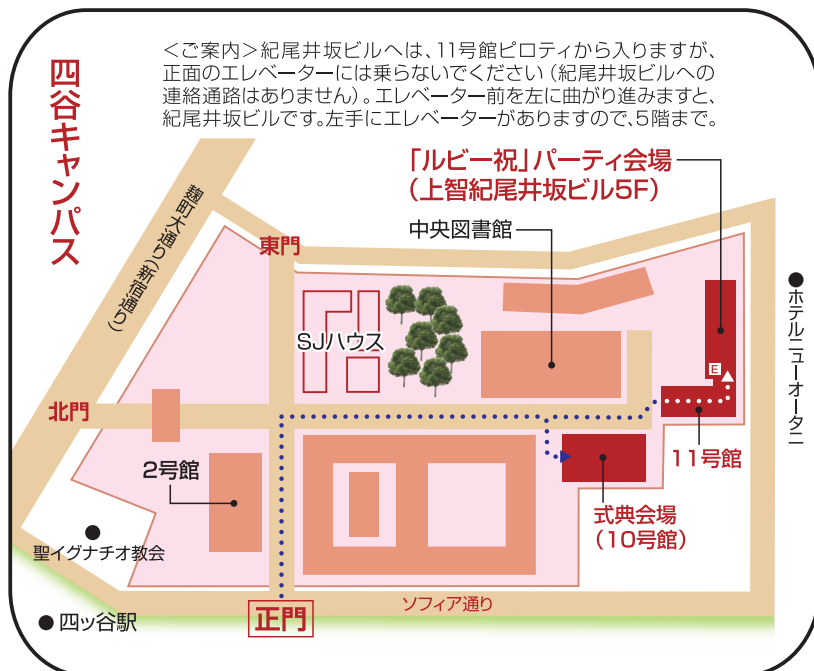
四谷キャンパス

＜ご案内＞紀尾井坂ビルへは、11号館ピロティから入りますが、正面のエレベーターには乗らないでください（紀尾井坂ビルへの連絡通路はありません）。エレベーター前を左に曲がり進みますと、紀尾井坂ビルです。左手にエレベーターがありますので、5階まで。

「ルビー祝」パーティ会場
（上智紀尾井坂ビル5F）

麹町大通り（新宿通り）

東門

中央図書館

● ホテルニューオータニ

SJハウス

E

北門

11号館

2号館

式典会場
（10号館）

● 聖イグナチオ教会

● 四ッ谷駅

正門

ソフィア通り